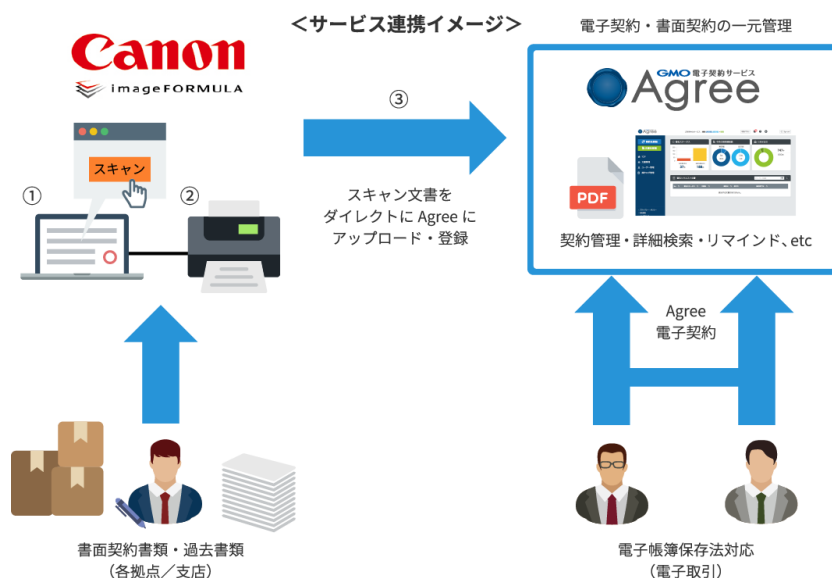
＜サービス連携イメージ＞

電子契約・書面契約の一元管理

Canon
imageFORMULA

①

スキャン

②

③

スキャン文書を
ダイレクトに Agree に
アップロード・登録

GMO 電子契約サービス
Agree

PDF

契約管理・詳細検索・リマインド、etc

Agree
電子契約

書面契約書類・過去書類
（各拠点／支店）

電子帳簿保存法対応
（電子取引）